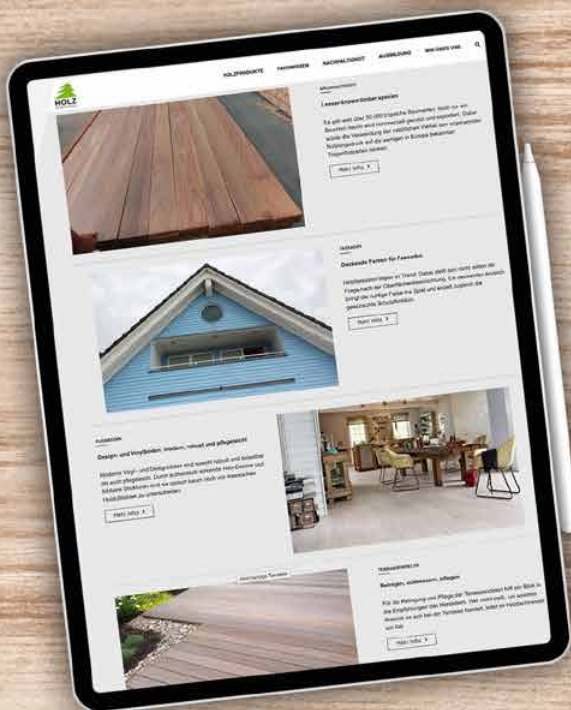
HOLZ

HOLZPRODUKTE FACHWISSEN NACHHALTIGKEIT AUSBILDUNG WIR ÜBER UNS

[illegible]

Lesserknown timber species

Es gibt weit über 30.000 tropische Baumarten. Nicht nur ein Bruchteil davon wird kommerziell genutzt und exportiert. Daher würde die Verwendung der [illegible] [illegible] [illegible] Nutzungsdruck auf die wenigen in Europa bekannten Tropenholzarten senken.

Mehr Infos

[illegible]

Deckende Farben für Fassaden

Holzfassaden liegen im Trend. Dabei stellt sich nicht selten die Frage nach der Oberflächenbeschichtung. Ein deckender Anstrich bringt die richtige Farbe ins Spiel und erzielt zugleich die gewünschte Schutzfunktion.

Mehr Infos

FUSSBODEN

Design- und Vinylboden: modern, robust und pflegeleicht

Moderne Vinyl- und Designböden sind äußerst robust und besonders als auch pflegeleicht. Durch authentisch wirkende Holz-Dekore und fühlbare Strukturen sind sie optisch kaum noch von klassischen Holzfußböden zu unterscheiden.

Mehr Infos

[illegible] Terrasse

TERRASSENDIELEN

Reinigen, entgrauen, pflegen

Für die Reinigung und Pflege der Terrassendielen hilft ein Blick in die Empfehlungen des Herstellers. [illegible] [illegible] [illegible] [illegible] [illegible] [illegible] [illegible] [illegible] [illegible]

Mehr Infos